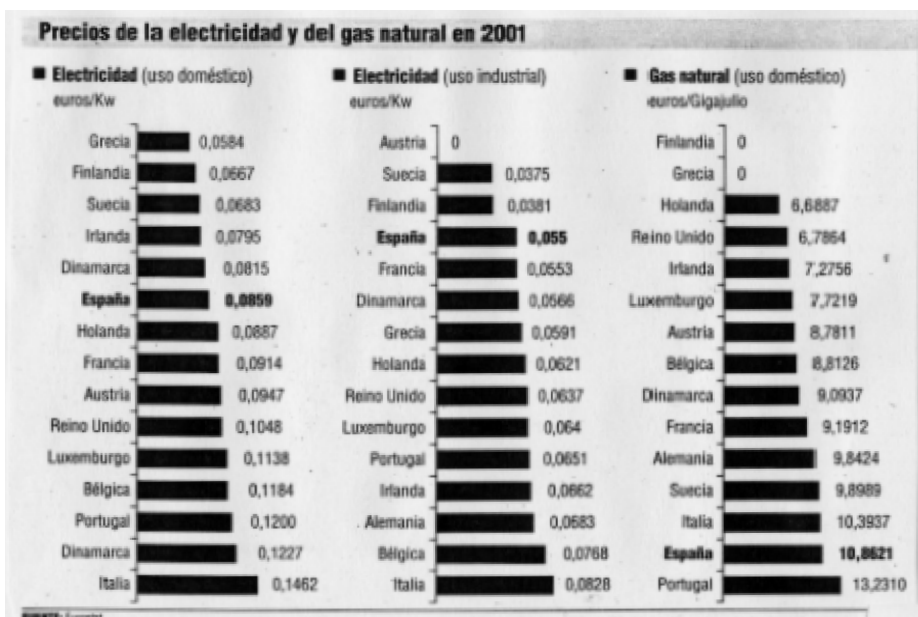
Precios de la electricidad y del gas natural en 2001

Electricidad (uso doméstico)
euros/Kw

| País | Precio |
|---|---|
| Grecia | 0,0584 |
| Finlandia | 0,0667 |
| Suecia | 0,0683 |
| Irlanda | 0,0795 |
| Dinamarca | 0,0815 |
| España | 0,0859 |
| Holanda | 0,0887 |
| Francia | 0,0914 |
| Austria | 0,0947 |
| Reino Unido | 0,1048 |
| Luxemburgo | 0,1138 |
| Bélgica | 0,1184 |
| Portugal | 0,1200 |
| Dinamarca | 0,1227 |
| Italia | 0,1462 |

Electricidad (uso industrial)
euros/Kw

| País | Precio |
|---|---|
| Austria | 0 |
| Suecia | 0,0375 |
| Finlandia | 0,0381 |
| España | 0,055 |
| Francia | 0,0553 |
| Dinamarca | 0,0566 |
| Grecia | 0,0591 |
| Holanda | 0,0621 |
| Reino Unido | 0,0637 |
| Luxemburgo | 0,064 |
| Portugal | 0,0651 |
| Irlanda | 0,0662 |
| Alemania | 0,0683 |
| Bélgica | 0,0768 |
| Italia | 0,0828 |

Gas natural (uso doméstico)
euros/Gigajulio

| País | Precio |
|---|---|
| Finlandia | 0 |
| Grecia | 0 |
| Holanda | 6,6887 |
| Reino Unido | 6,7864 |
| Irlanda | 7,2756 |
| Luxemburgo | 7,7219 |
| Austria | 8,7811 |
| Bélgica | 8,8126 |
| Dinamarca | 9,0937 |
| Francia | 9,1912 |
| Alemania | 9,8424 |
| Suecia | 9,8989 |
| Italia | 10,3937 |
| España | 10,8621 |
| Portugal | 13,2310 |

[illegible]: Eurostat